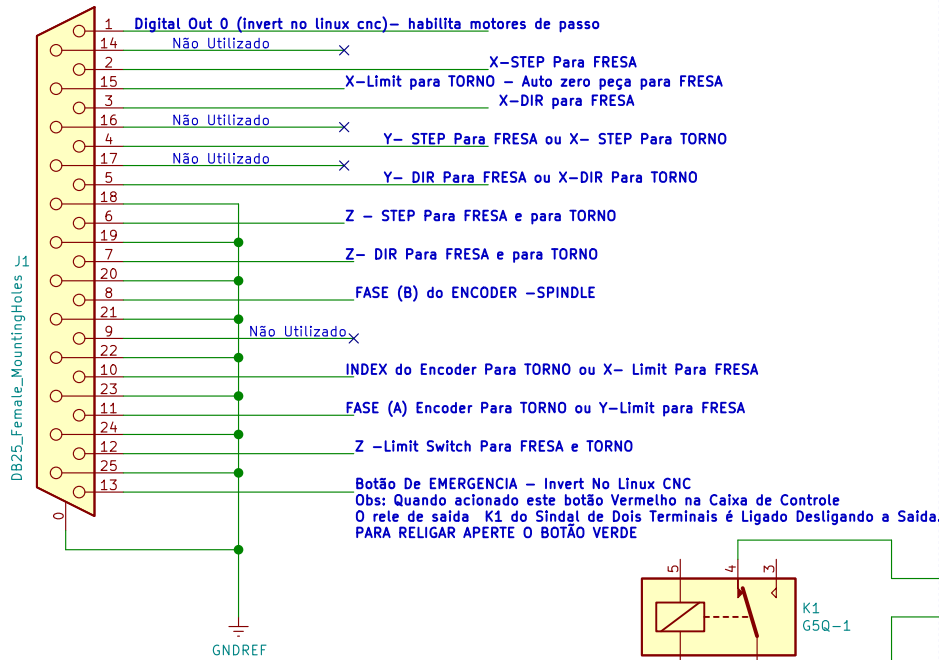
1 Digital Out 0 (invert no linux cnc)- habilita motores de passo
14 Não Utilizado
2 X-STEP Para FRESA
15 X-Limit para TORNO - Auto zero peça para FRESA
3 X-DIR para FRESA
16 Não Utilizado
4 Y- STEP Para FRESA ou X- STEP Para TORNO
17 Não Utilizado
5 Y- DIR Para FRESA ou X-DIR Para TORNO
18
6 Z - STEP Para FRESA e para TORNO
19
7 Z- DIR Para FRESA e para TORNO
20
8 FASE (B) do ENCODER -SPINDLE
21
9 Não Utilizado
22
10 INDEX do Encoder Para TORNO ou X- Limit Para FRESA
23
11 FASE (A) Encoder Para TORNO ou Y-Limit para FRESA
24
12 Z -Limit Switch Para FRESA e TORNO
25
13 Botão De EMERGENCIA - Invert No Linux CNC
Obs: Quando acionado este botão Vermelho na Caixa de Controle
O rele de saida K1 do Sindal de Dois Terminais é Ligado Desligando a Saida.
PARA RELIGAR APERTE O BOTÃO VERDE

J1
DB25_Female_MountingHoles
0
GNDREF
5 4 3
K1
G5Q-1